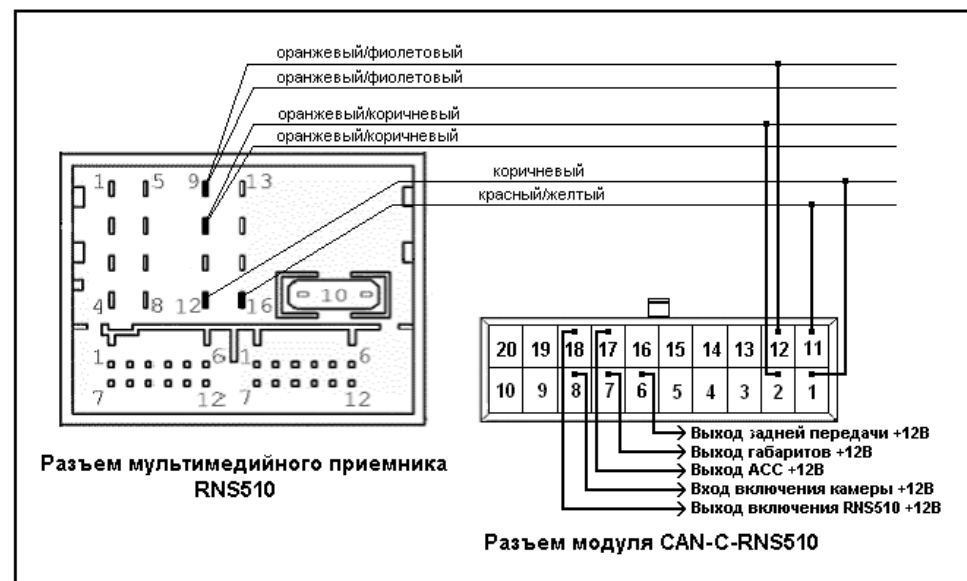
оранжевый/фиолетовый
оранжевый/фиолетовый
оранжевый/коричневый
оранжевый/коричневый
коричневый
красный/желтый

1 5 9 13
4 8 12 16
10
1 6 1 6
7 12 7 12

20 19 18 17 16 15 14 13 12 11
10 9 8 7 6 5 4 3 2 1

Выход задней передачи +12В
Выход габаритов +12В
Выход ACC +12В
Вход включения камеры +12В
Выход включения RNS510 +12В

Разъем мультимедийного приемника RNS510

Разъем модуля CAN-C-RNS510